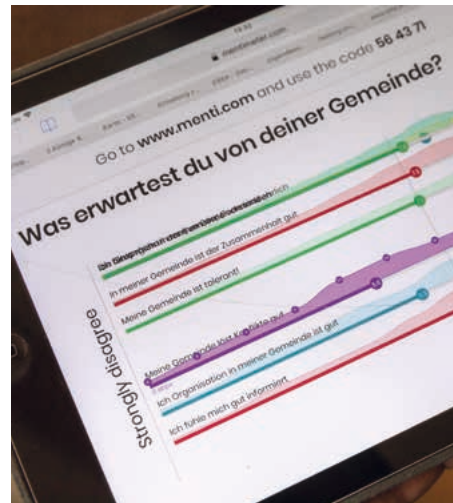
mentimeter.com

Go to www.menti.com and use the code 56 43 71

Was erwartest du von deiner Gemeinde?

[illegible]

In meiner Gemeinde ist der Zusammenhalt gut

Meine Gemeinde ist tolerant

Meine Gemeinde löst Konflikte gut

Ich Organisation in meiner Gemeinde ist gut

Ich fühle mich gut informiert

Strongly disagree